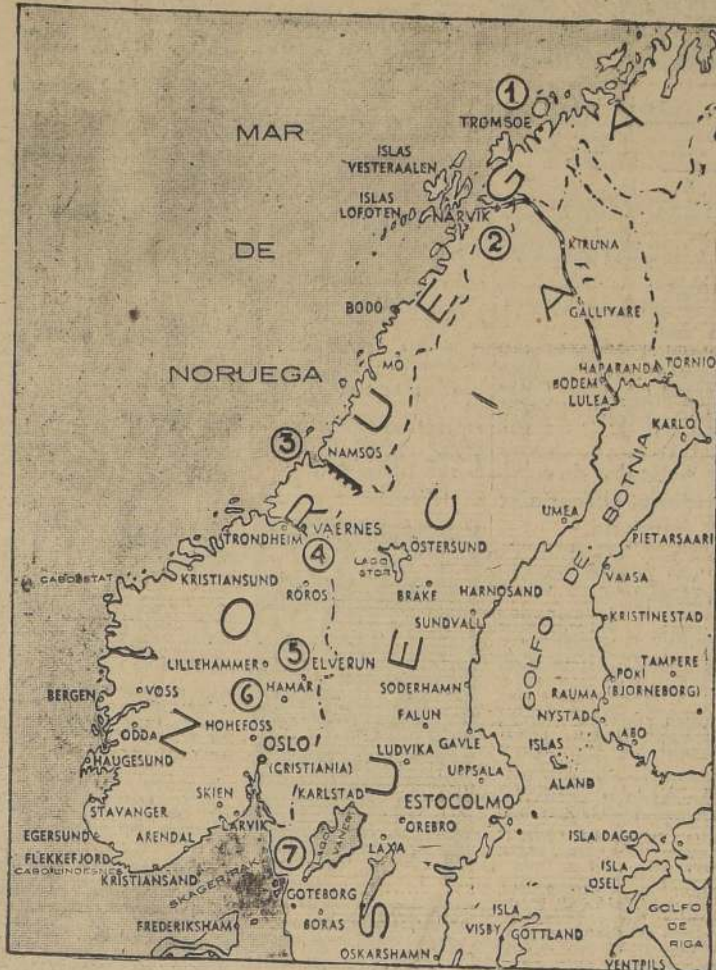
MAR

DE

NORUEGA

① TROMSOE

ISLAS VESTERAALEN

ISLAS LOFOTEN

NARVIK

②

KIRUNA

GALLIVARE

BODO

MO

HAPARANDA

TORNIO

BODEM

LULEA

③

NAMSOS

KARLO

UMEA

VAERNES

TRONDHEIM

④

OSTERSUND

LAGO STOR

PIETARSAARI

CABO STAT

KRISTIANSUND

BRAKE

HARNOSAND

VAASA

ROROS

SUNDVALL

KRISTINESTAD

LILLEHAMMER

⑤ ELVERUN

TAMPERE

POKI

BJORNEBORG

⑥ HAMAR

SODERHAMN

RAUMA

NYSTAD

BERGEN

VOSS

FALUN

ODDA

HOHEFOSS

OSLO (CRISTIANIA)

LUDVIKA

GAVLE

ISLAS ALAND

ABO

HAUGESUND

UPPSALA

SKIEN

KARLSTAD

STAVANGER

ESTOCOLMO

ARENDAL

LARVIK

OREBRO

EGERSUND

ISLA DAGO

FLEKKEFJORD

LAXA

ISLA OSEL

CABO LINDESNES

KRISTIANSAND

⑦

SKAGERRAK

GOTEBORG

FREDERIKSHAM

BORAS

ISLA GOTTLAND

VISBY

GOLFO DE RIGA

OSKARSHAMN

VENTPILS

NORUEGA

SUECIA

GOLFO DE BOTNIA